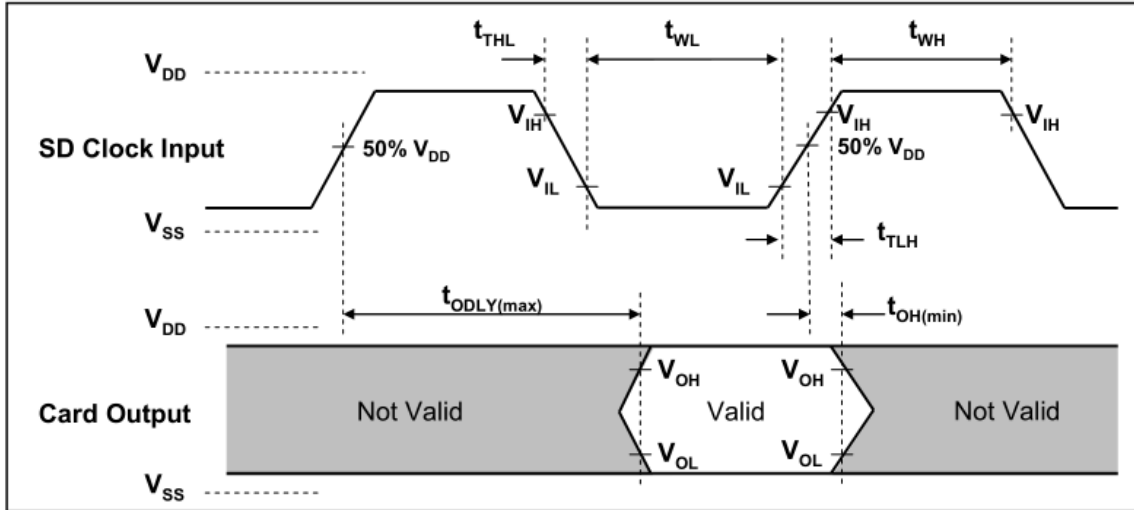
$t_{THL}$

$t_{WL}$

$t_{WH}$

$V_{DD}$

$V_{IH}$

$V_{IH}$

$V_{IH}$

SD Clock Input

50% $V_{DD}$

50% $V_{DD}$

$V_{IL}$

$V_{IL}$

$V_{SS}$

$t_{TLH}$

$V_{DD}$

$t_{ODLY(max)}$

$t_{OH(min)}$

$V_{OH}$

$V_{OH}$

Card Output

Not Valid

Valid

Not Valid

$V_{OL}$

$V_{OL}$

$V_{SS}$